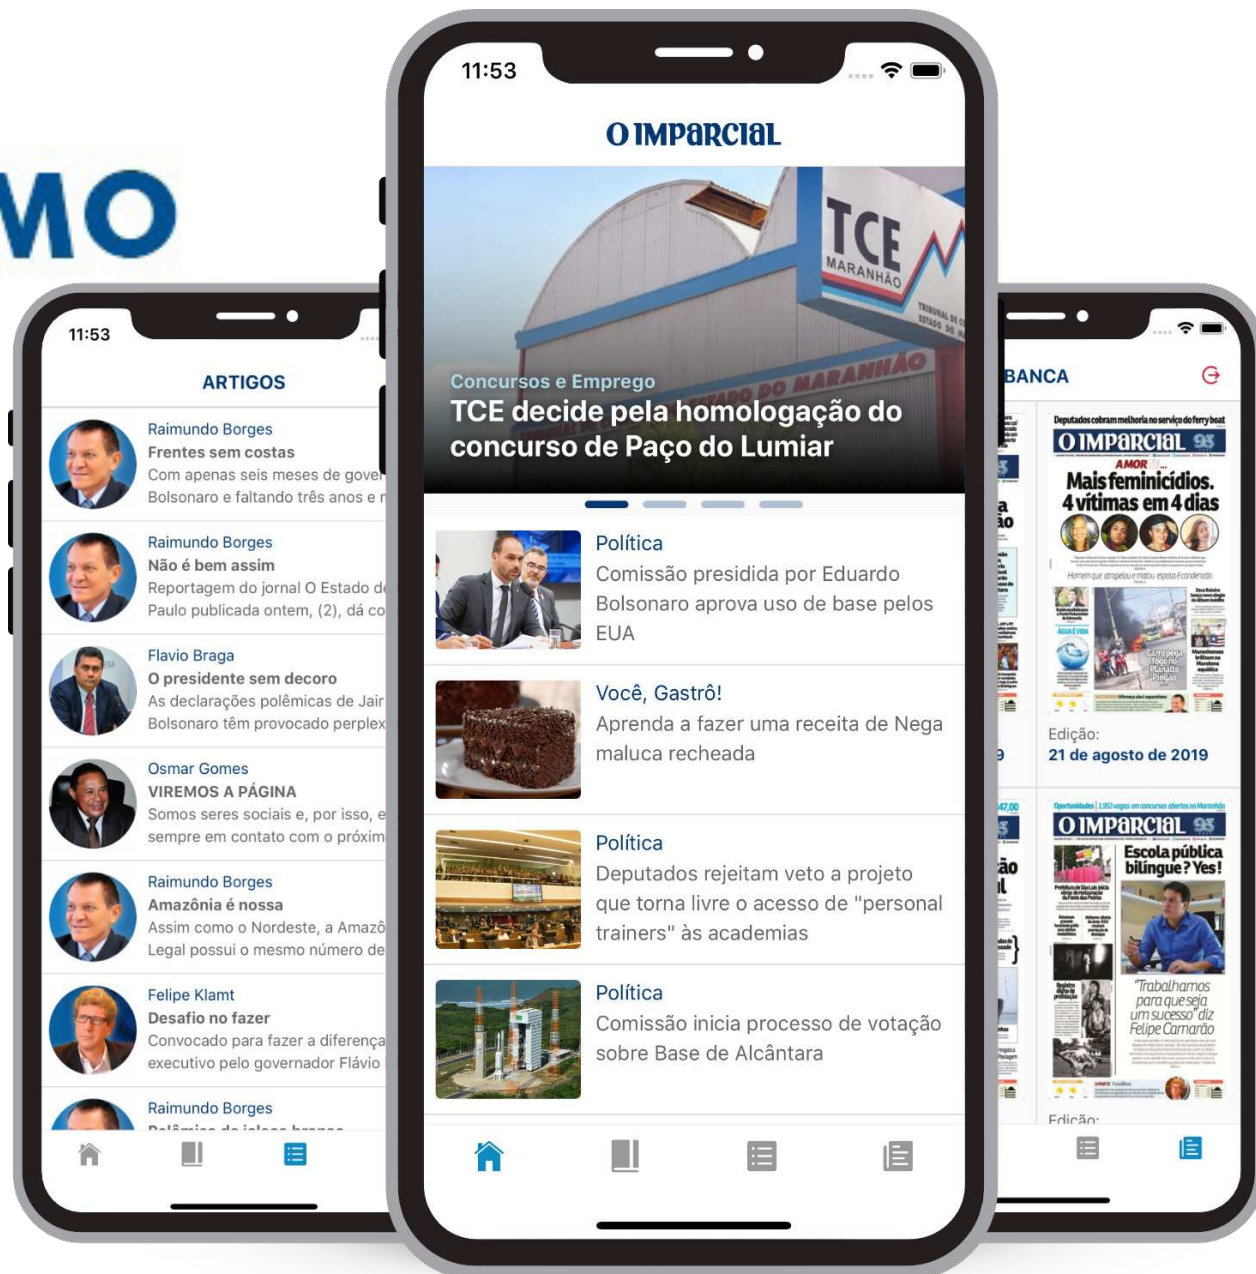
MO

11:53

ARTIGOS

Raimundo Borges
Frentes sem costas
Com apenas seis meses de gover
Bolsonaro e faltando três anos e r

Raimundo Borges
Não é bem assim
Reportagem do jornal O Estado d
Paulo publicada ontem, (2), dá co

Flavio Braga
O presidente sem decoro
As declarações polêmicas de Jair
Bolsonaro têm provocado perplex

Osmar Gomes
VIREMOS A PÁGINA
Somos seres sociais e, por isso, e
sempre em contato com o próxim

Raimundo Borges
Amazônia é nossa
Assim como o Nordeste, a Amazô
Legal possui o mesmo número de

Felipe Klamt
Desafio no fazer
Convocado para fazer a diferença
executivo pelo governador Flávio

Raimundo Borges
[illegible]

11:53

O IMPARCIAL

TCE MARANHÃO

Concursos e Emprego
TCE decide pela homologação do concurso de Paço do Lumiar

Política
Comissão presidida por Eduardo Bolsonaro aprova uso de base pelos EUA

Você, Gastrô!
Aprenda a fazer uma receita de Nega maluca recheada

Política
Deputados rejeitam veto a projeto que torna livre o acesso de "personal trainers" às academias

Política
Comissão inicia processo de votação sobre Base de Alcântara

BANCA

Deputados cobram melhoria no serviço do ferry boat
O IMPARCIAL
AMOR
Mais feminicídios. 4 vítimas em 4 dias
Edição:
21 de agosto de 2019

O IMPARCIAL
Escola pública bilíngue? Yes!
"Trabalhamos para que seja um sucesso" diz Felipe Camarão
Edição: